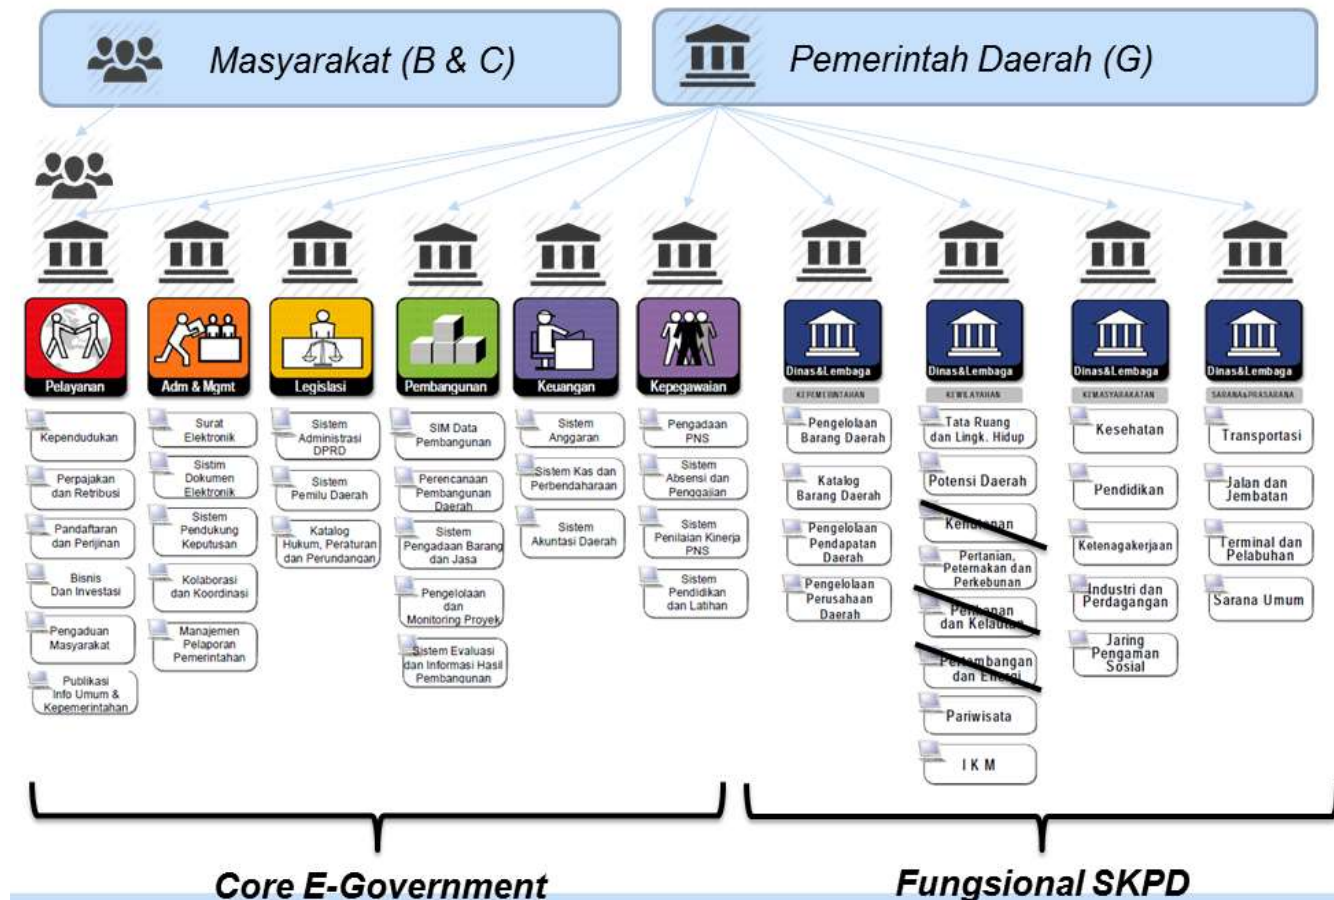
Masyarakat (B & C)

Pemerintah Daerah (G)

Pelayanan
Kependudukan
Perpajakan dan Retribusi
Pandaftaran dan Perijinan
Bisnis Dan Investasi
Pengaduan Masyarakat
Publikasi Info Umum & Kepemerintahan

Adm & Mgmt
Surat Elektronik
Sistim Dokumen Elektronik
Sistem Pendukung Keputusan
Kolaborasi dan Koordinasi
Manajemen Pelaporan Pemerintahan

Legislasi
Sistem Administrasi DPRD
Sistem Pemilu Daerah
Katalog Hukum, Peraturan dan Perundangan

Pembangunan
SIM Data Pembangunan
Perencanaan Pembangunan Daerah
Sistem Pengadaan Barang dan Jasa
Pengelolaan dan Monitoring Proyek
Sistem Evaluasi dan Informasi Hasil Pembangunan

Keuangan
Sistem Anggaran
Sistem Kas dan Perbendaharaan
Sistem Akuntasi Daerah

Kepegawaian
Pengadaan PNS
Sistem Absensi dan Penggajian
Sistem Penilaian Kinerja PNS
Sistem Pendidikan dan Latihan

Dinas&Lembaga
KEPEMERINTAHAN
Pengelolaan Barang Daerah
Katalog Barang Daerah
Pengelolaan Pendapatan Daerah
Pengelolaan Perusahaan Daerah

Dinas&Lembaga
KEWILAYAHAN
Tata Ruang dan Lingk. Hidup
Potensi Daerah
Kelautan
Pertanian, Peternakan dan Perkebunan
Perikanan dan Kelautan
Pertambangan dan Energi
Pariwisata
I K M

Dinas&Lembaga
KEMASYARAKATAN
Kesehatan
Pendidikan
Ketenagakerjaan
Industri dan Perdagangan
Jaring Pengaman Sosial

Dinas&Lembaga
SARANA&PRASARANA
Transportasi
Jalan dan Jembatan
Terminal dan Pelabuhan
Sarana Umum

Core E-Government

Fungsional SKPD